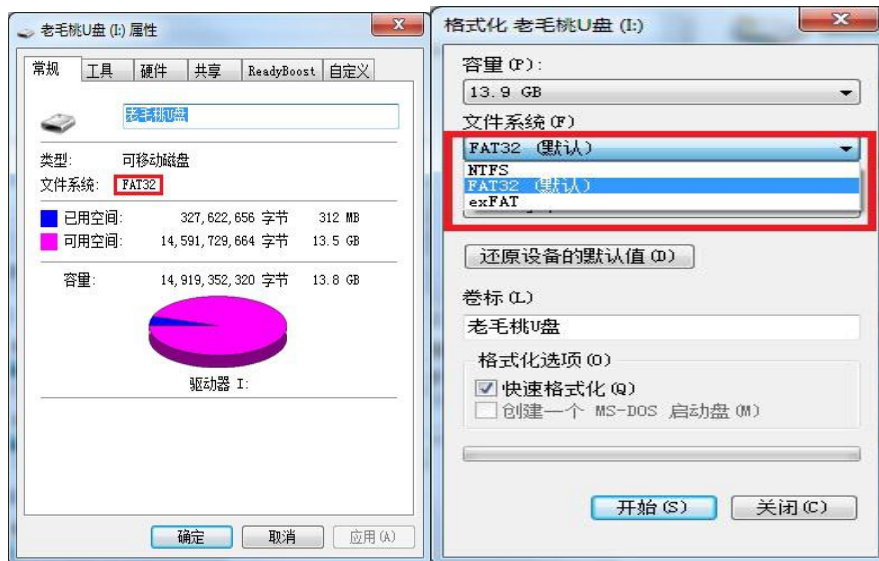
老毛桃U盘 (I:) 属性

常规 | 工具 | 硬件 | 共享 | ReadyBoost | 自定义

老毛桃U盘

类型: 可移动磁盘
文件系统: FAT32

已用空间: 327,622,656 字节 312 MB
可用空间: 14,591,729,664 字节 13.5 GB

容量: 14,919,352,320 字节 13.8 GB

驱动器 I:

确定 取消 应用(A)

格式化 老毛桃U盘 (I:)

容量(P):
13.9 GB

文件系统(F)
FAT32 (默认)
NTFS
FAT32 (默认)
exFAT

还原设备的默认值(D)

卷标(L)
老毛桃U盘

格式化选项(O)
快速格式化(Q)
创建一个 MS-DOS 启动盘(M)

开始(S) 关闭(C)